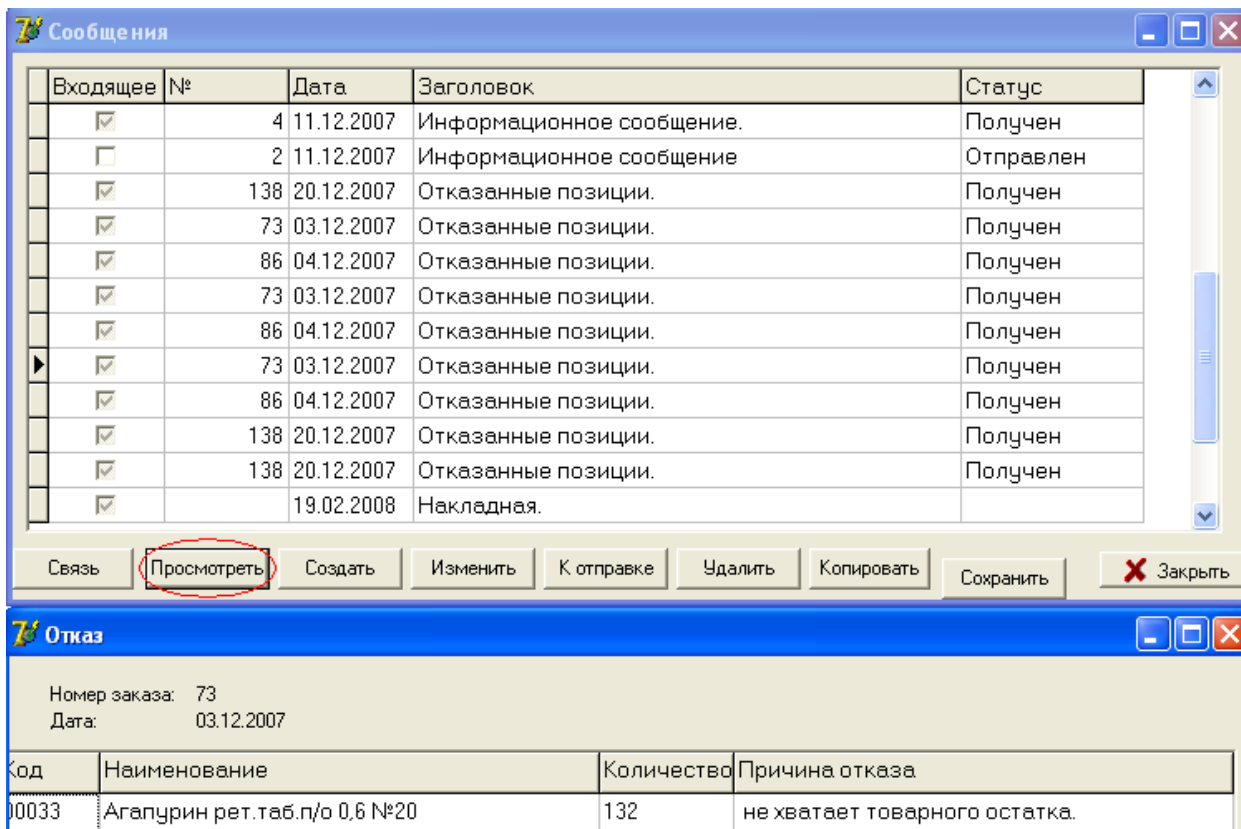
Сообщения

| Входящее | № | Дата | Заголовок | Статус |
|---|---|---|---|---|
| ☑ | 4 | 11.12.2007 | Информационное сообщение. | Получен |
| ☐ | 2 | 11.12.2007 | Информационное сообщение | Отправлен |
| ☑ | 138 | 20.12.2007 | Отказанные позиции. | Получен |
| ☑ | 73 | 03.12.2007 | Отказанные позиции. | Получен |
| ☑ | 86 | 04.12.2007 | Отказанные позиции. | Получен |
| ☑ | 73 | 03.12.2007 | Отказанные позиции. | Получен |
| ☑ | 86 | 04.12.2007 | Отказанные позиции. | Получен |
| ☑ | 73 | 03.12.2007 | Отказанные позиции. | Получен |
| ☑ | 86 | 04.12.2007 | Отказанные позиции. | Получен |
| ☑ | 138 | 20.12.2007 | Отказанные позиции. | Получен |
| ☑ | 138 | 20.12.2007 | Отказанные позиции. | Получен |
| ☑ | | 19.02.2008 | Накладная. | |

Связь Просмотреть Создать Изменить К отправке Удалить Копировать Сохранить Закрыть

Отказ

Номер заказа: 73
Дата: 03.12.2007

| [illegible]од | Наименование | Количество | Причина отказа |
|---|---|---|---|
| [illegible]0033 | Агапурин рет.таб.п/о 0,6 №20 | 132 | не хватает товарного остатка. |